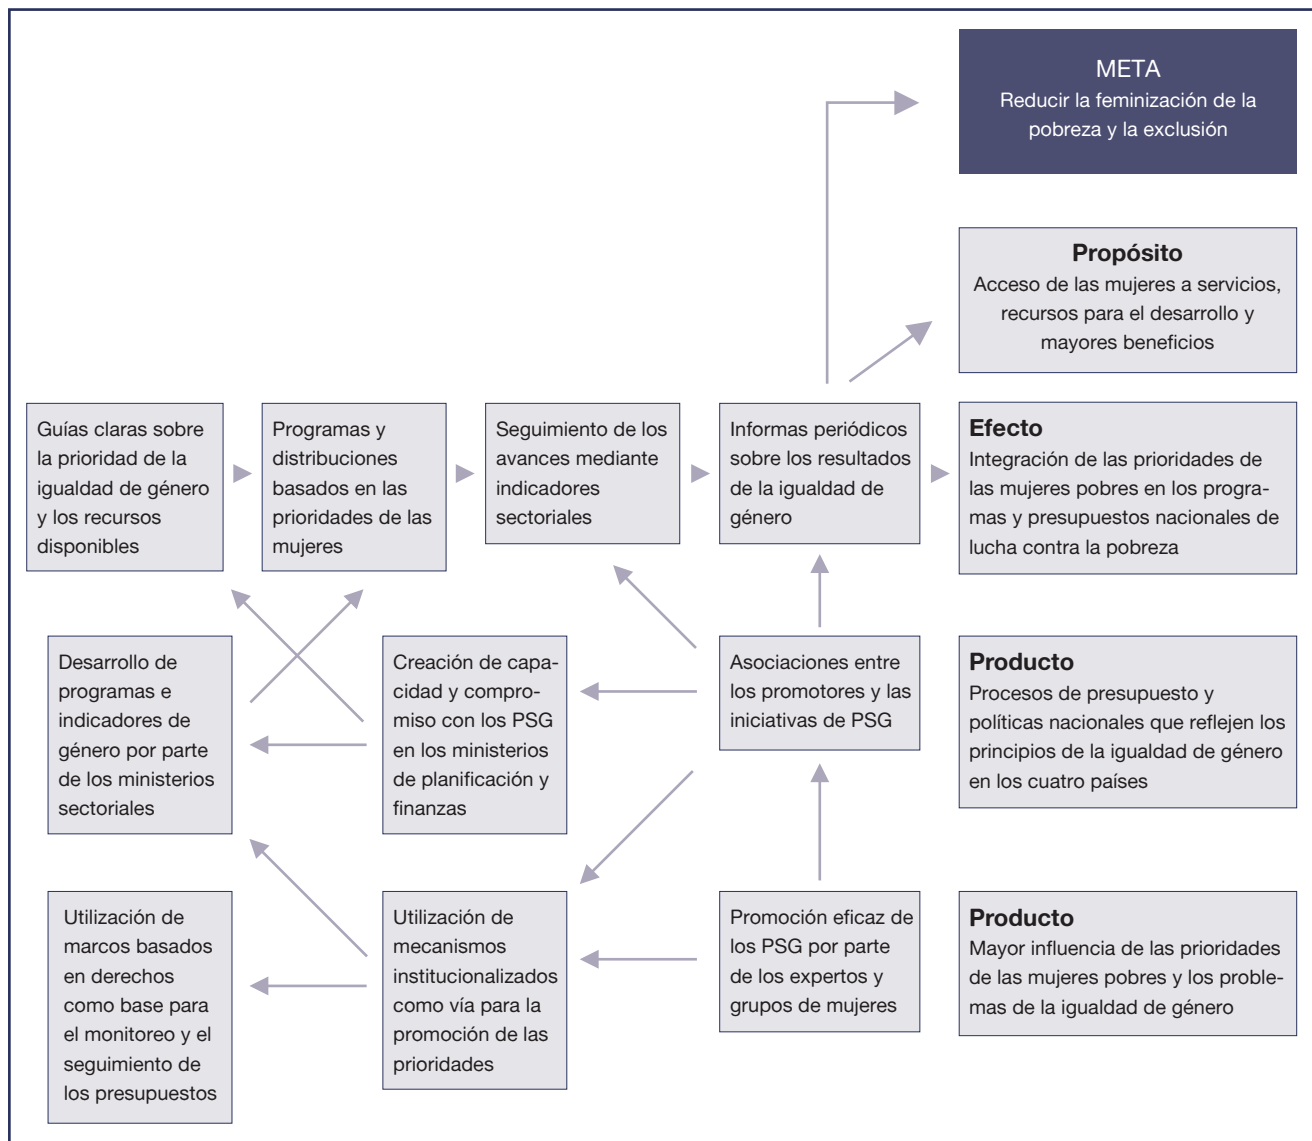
META
Reducir la feminización de la pobreza y la exclusión

Propósito
Acceso de las mujeres a servicios, recursos para el desarrollo y mayores beneficios

Guías claras sobre la prioridad de la igualdad de género y los recursos disponibles

Programas y distribuciones basados en las prioridades de las mujeres

Seguimiento de los avances mediante indicadores sectoriales

Informas periódicos sobre los resultados de la igualdad de género

Efecto
Integración de las prioridades de las mujeres pobres en los programas y presupuestos nacionales de lucha contra la pobreza

Desarrollo de programas e indicadores de género por parte de los ministerios sectoriales

Creación de capacidad y compromiso con los PSG en los ministerios de planificación y finanzas

Asociaciones entre los promotores y las iniciativas de PSG

Producto
Procesos de presupuesto y políticas nacionales que reflejen los principios de la igualdad de género en los cuatro países

Utilización de marcos basados en derechos como base para el monitoreo y el seguimiento de los presupuestos

Utilización de mecanismos institucionalizados como vía para la promoción de las prioridades

Promoción eficaz de los PSG por parte de los expertos y grupos de mujeres

Producto
Mayor influencia de las prioridades de las mujeres pobres y los problemas de la igualdad de género